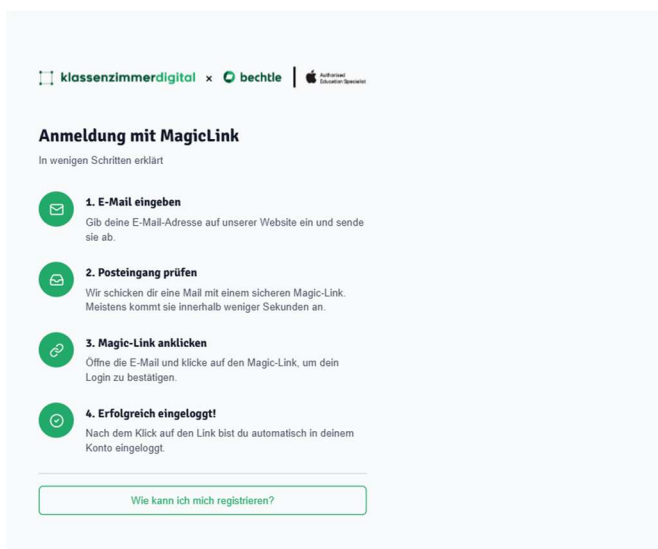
klassenzimmerdigital × bechtle | Authorized Education Specialist

Anmeldung mit MagicLink

In wenigen Schritten erklärt

1. E-Mail eingeben

Gib deine E-Mail-Adresse auf unserer Website ein und sende sie ab.

2. Posteingang prüfen

Wir schicken dir eine Mail mit einem sicheren Magic-Link. Meistens kommt sie innerhalb weniger Sekunden an.

3. Magic-Link anklicken

Öffne die E-Mail und klicke auf den Magic-Link, um dein Login zu bestätigen.

4. Erfolgreich eingeloggt!

Nach dem Klick auf den Link bist du automatisch in deinem Konto eingeloggt.

Wie kann ich mich registrieren?